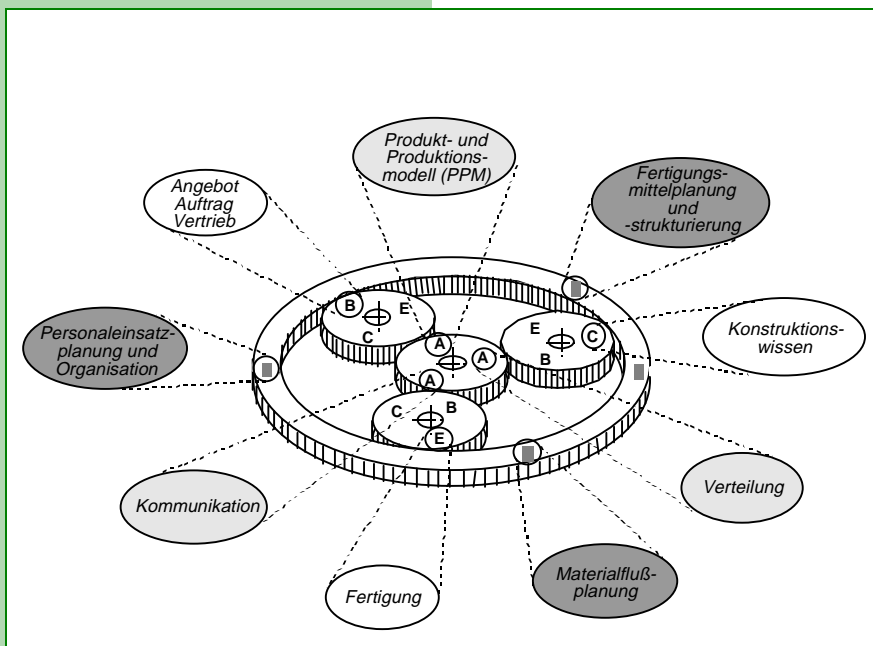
Produkt- und Produktionsmodell (PPM)

Angebot Auftrag Vertrieb

Fertigungsmittelplanung und -strukturierung

Personaleinsatzplanung und Organisation

Konstruktionswissen

B
E
C

A
A
A

E
C
B

C
B
E

Kommunikation

Verteilung

Fertigung

Materialflußplanung